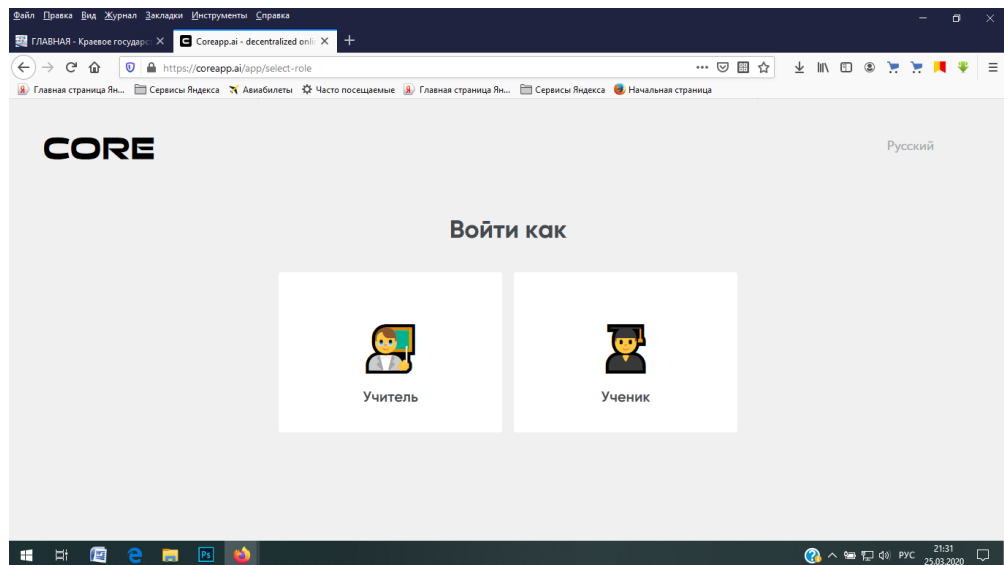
Файл Правка Вид Журнал Закладки Инструменты Справка

ГЛАВНАЯ - Краевое государс
Coreapp.ai - decentralized onli

https://coreapp.ai/app/select-role

Главная страница Ян... Сервисы Яндекса Авиабилеты Часто посещаемые Главная страница Ян... Сервисы Яндекса Начальная страница

CORE

Русский

Войти как

Учитель

Ученик

РУС 21:31 25.03.2020